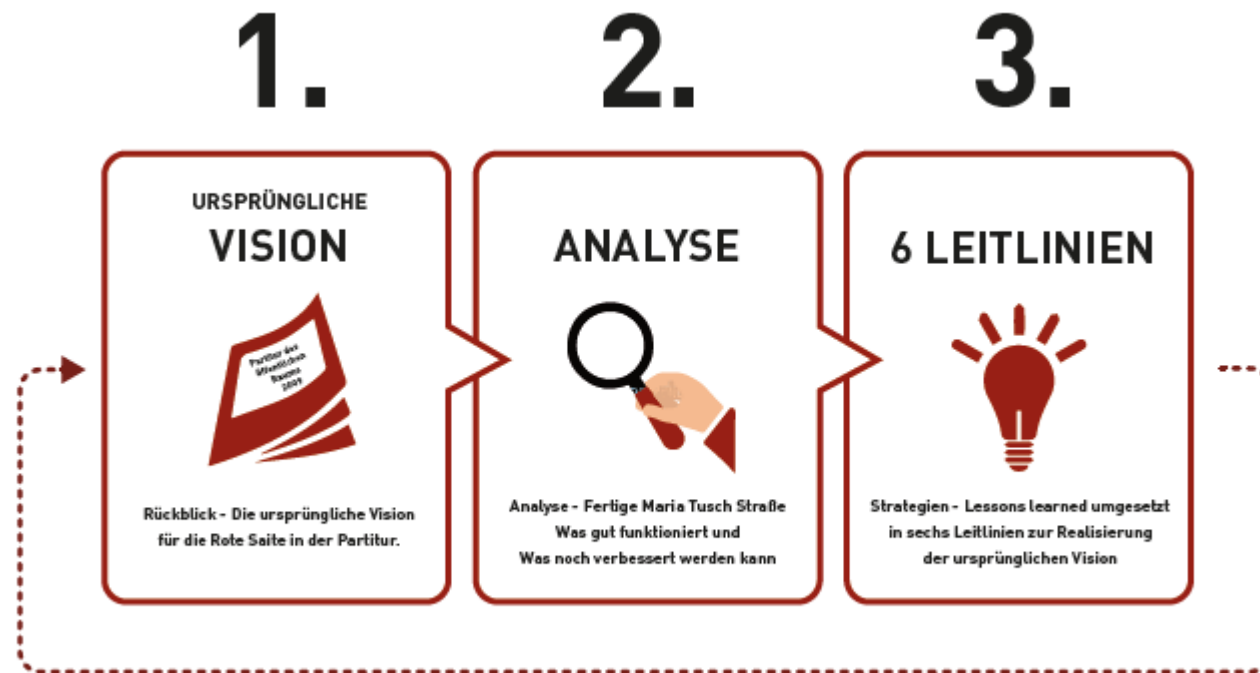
1.

URSPRÜNGLICHE
VISION

Partitur des öffentlichen Raums 2009

Rückblick - Die ursprüngliche Vision für die Rote Saite in der Partitur.

2.

ANALYSE

Analyse - Fertige Maria Tusch Straße
Was gut funktioniert und
Was noch verbessert werden kann

3.

6 LEITLINIEN

Strategien - Lessons learned umgesetzt in sechs Leitlinien zur Realisierung der ursprünglichen Vision